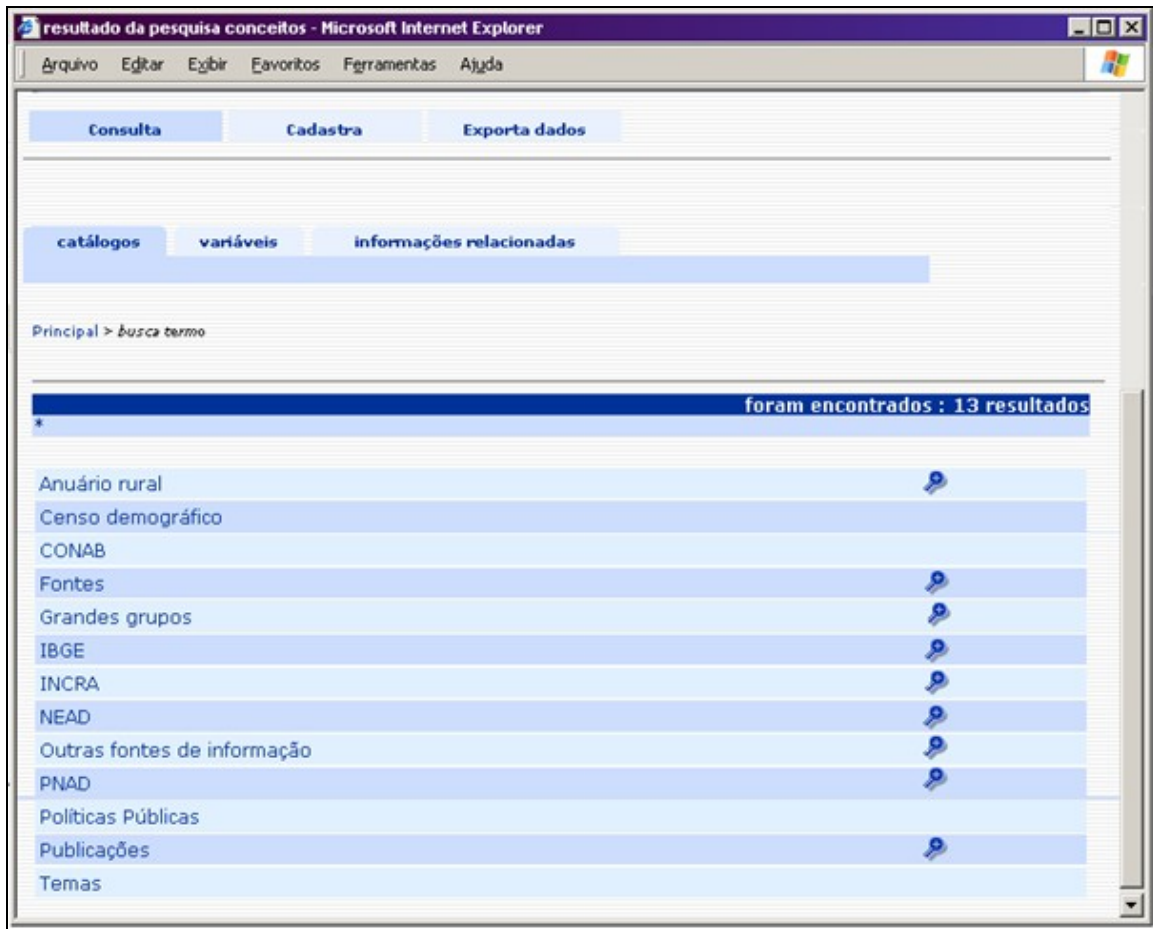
resultado da pesquisa conceitos - Microsoft Internet Explorer

Arquivo Editar Exibir Favoritos Ferramentas Ajuda

Consulta | Cadastra | Exporta dados

catálogos | variáveis | informações relacionadas

Principal > busca termo

foram encontrados : 13 resultados

*

Anuário rural
Censo demográfico
CONAB
Fontes
Grandes grupos
IBGE
INCRA
NEAD
Outras fontes de informação
PNAD
Políticas Públicas
Publicações
Temas